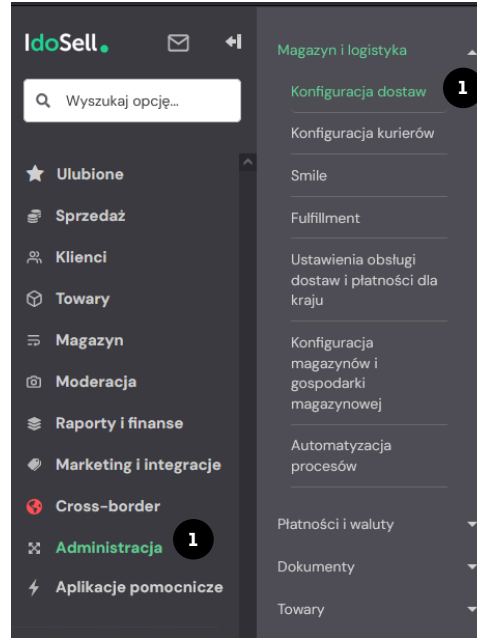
IdoSell.

Wyszukaj opcję...

Ulubione
Sprzedaż
Klienci
Towary
Magazyn
Moderacja
Raporty i finanse
Marketing i integracje
Cross-border
Administracja
1
Aplikacje pomocnicze

Magazyn i logistyka
Konfiguracja dostaw
1
Konfiguracja kurierów
Smile
Fulfillment
Ustawienia obsługi dostaw i płatności dla kraju
Konfiguracja magazynów i gospodarki magazynowej
Automatyzacja procesów
Płatności i waluty
Dokumenty
Towary